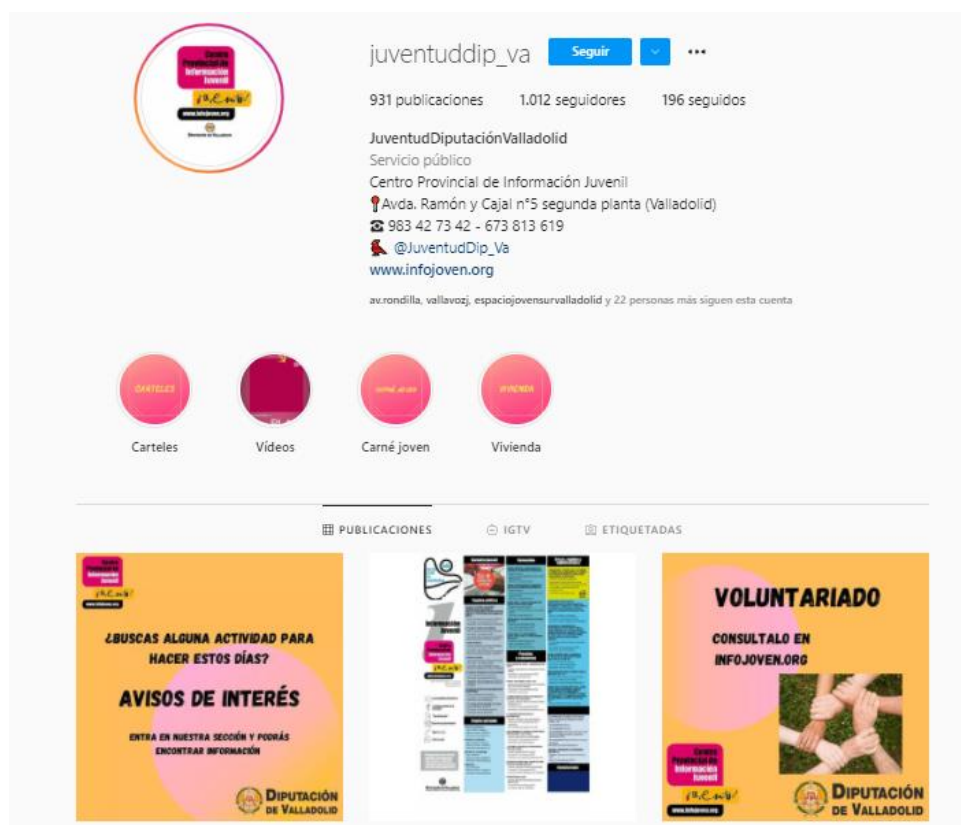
Centro Provincial de Información Juvenil
www.infojoven.org
Diputación de Valladolid

juventuddip_va Seguir ···

931 publicaciones 1.012 seguidores 196 seguidos

JuventudDiputaciónValladolid
Servicio público
Centro Provincial de Información Juvenil
📍Avda. Ramón y Cajal nº5 segunda planta (Valladolid)
☎ 983 42 73 42 - 673 813 619
@JuventudDip_Va
www.infojoven.org

av.rondilla, vallavozj, espaciojovensurvalladolid y 22 personas más siguen esta cuenta

CARTELES
Carteles
Vídeos
CARNÉ JOVEN
Carné joven
VIVIENDA
Vivienda

PUBLICACIONES IGTV ETIQUETADAS

Centro Provincial de Información Juvenil
www.infojoven.org
¿BUSCAS ALGUNA ACTIVIDAD PARA HACER ESTOS DÍAS?
AVISOS DE INTERÉS
ENTRA EN NUESTRA SECCIÓN Y PODRÁS ENCONTRAR INFORMACIÓN
DIPUTACIÓN DE VALLADOLID

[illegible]

VOLUNTARIADO
CONSULTALO EN INFOJOVEN.ORG
Centro Provincial de Información Juvenil
www.infojoven.org
DIPUTACIÓN DE VALLADOLID